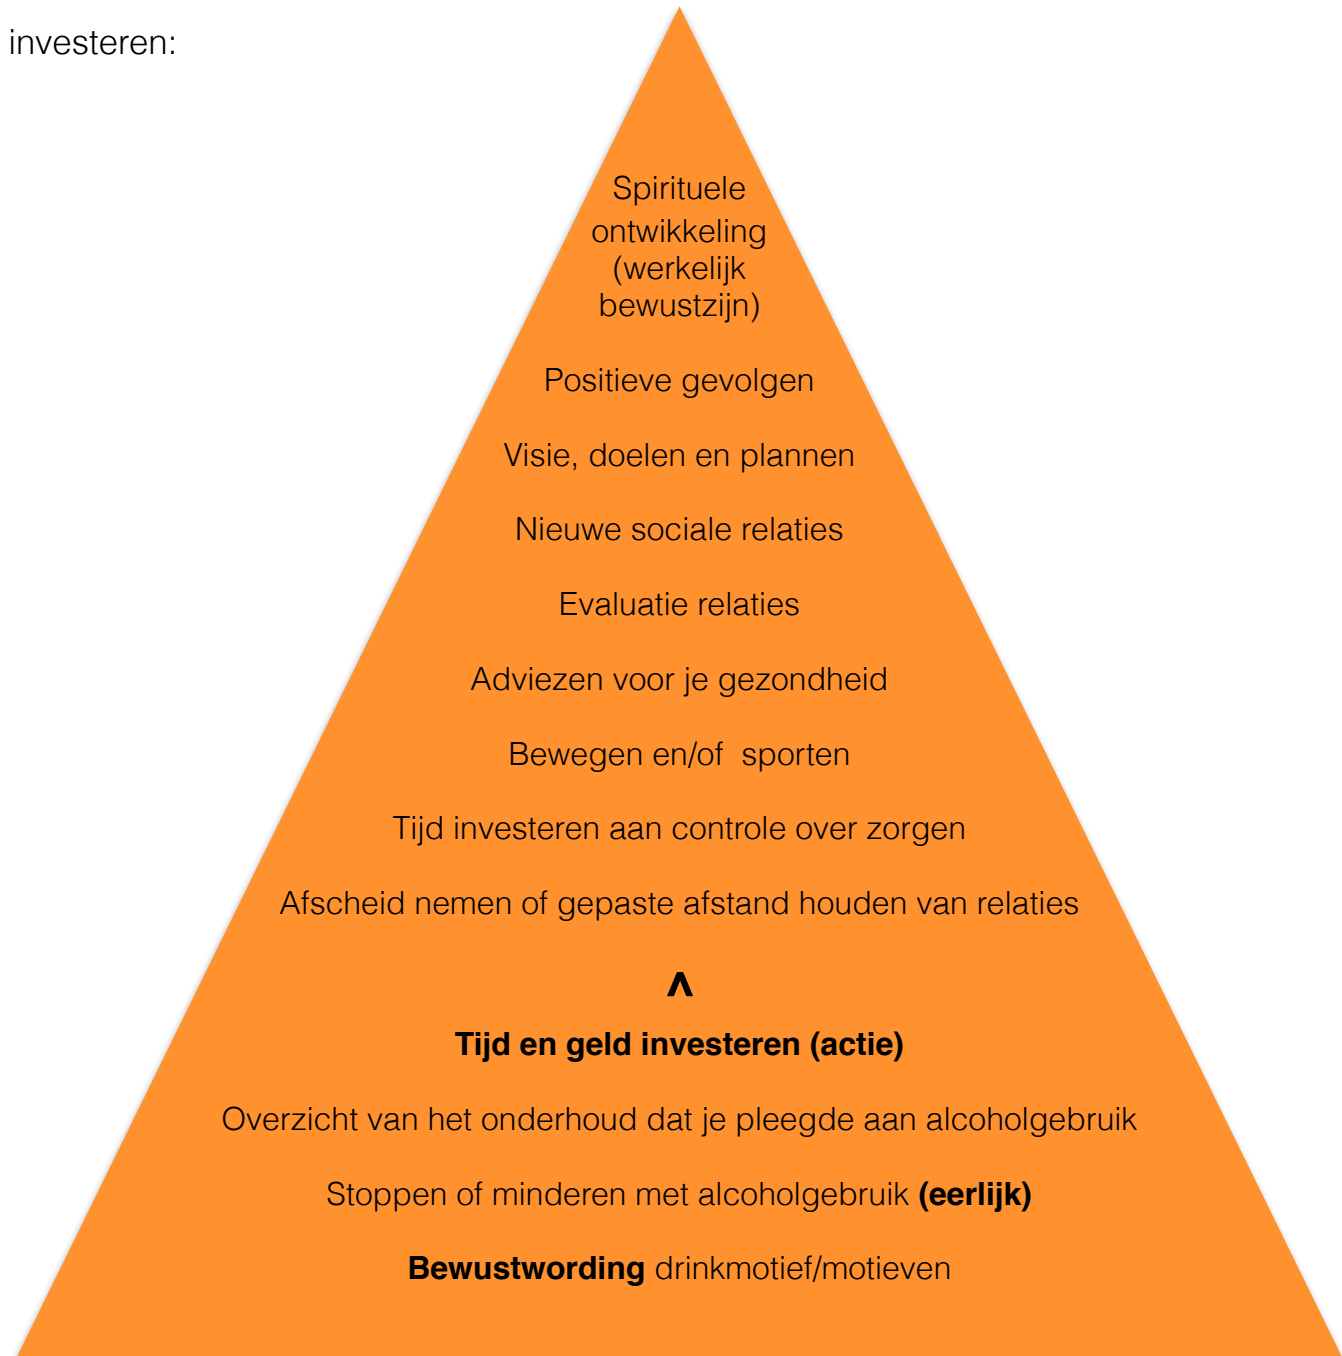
investeren:

Spirituele ontwikkeling (werkelijk bewustzijn)

Positieve gevolgen

Visie, doelen en plannen

Nieuwe sociale relaties

Evaluatie relaties

Adviezen voor je gezondheid

Bewegen en/of  sporten

Tijd investeren aan controle over zorgen

Afscheid nemen of gepaste afstand houden van relaties

^

**Tijd en geld investeren (actie)**

Overzicht van het onderhoud dat je pleegde aan alcoholgebruik

Stoppen of minderen met alcoholgebruik **(eerlijk)**

**Bewustwording** drinkmotief/motieven